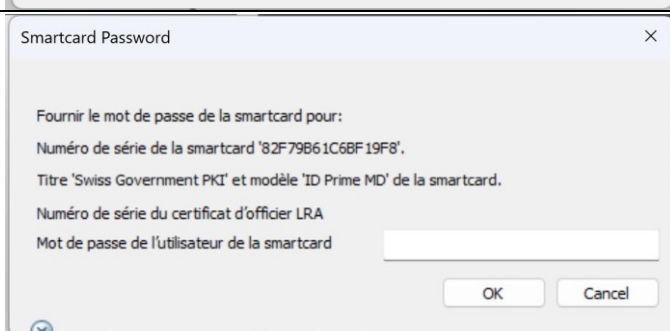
Smartcard Password

×

Fournir le mot de passe de la smartcard pour:

Numéro de série de la smartcard '82F79B61C6BF19F8'.

Titre 'Swiss Government PKI' et modèle 'ID Prime MD' de la smartcard.

Numéro de série du certificat d'officier LRA

Mot de passe de l'utilisateur de la smartcard

OK

Cancel